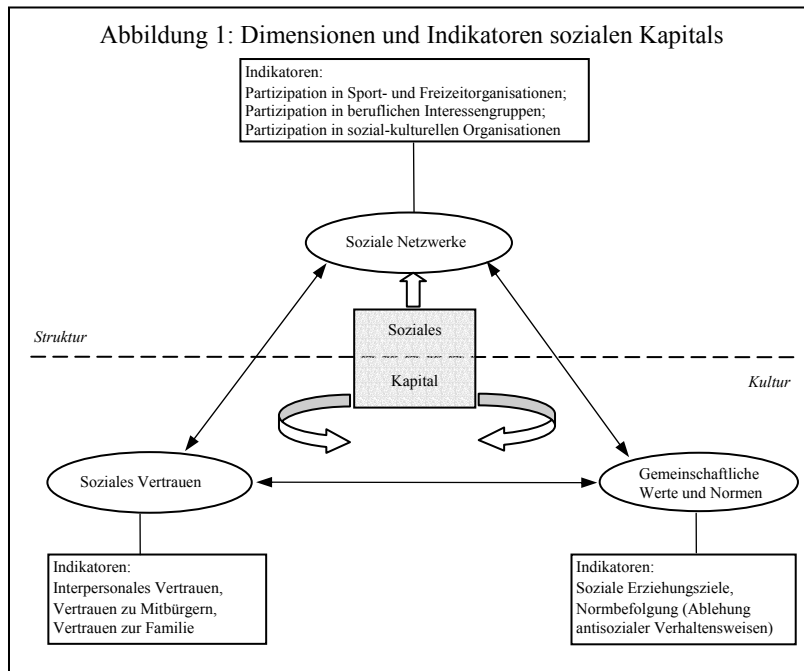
Abbildung 1: Dimensionen und Indikatoren sozialen Kapitals

Indikatoren:
Partizipation in Sport- und Freizeitorganisationen;
Partizipation in beruflichen Interessengruppen;
Partizipation in sozial-kulturellen Organisationen

Soziale Netzwerke

Struktur

Soziales

Kapital

Kultur

Soziales Vertrauen

Gemeinschaftliche Werte und Normen

Indikatoren:
Interpersonales Vertrauen,
Vertrauen zu Mitbürgern,
Vertrauen zur Familie

Indikatoren:
Soziale Erziehungsziele,
Normbefolgung (Ablehung antisozialer Verhaltensweisen)